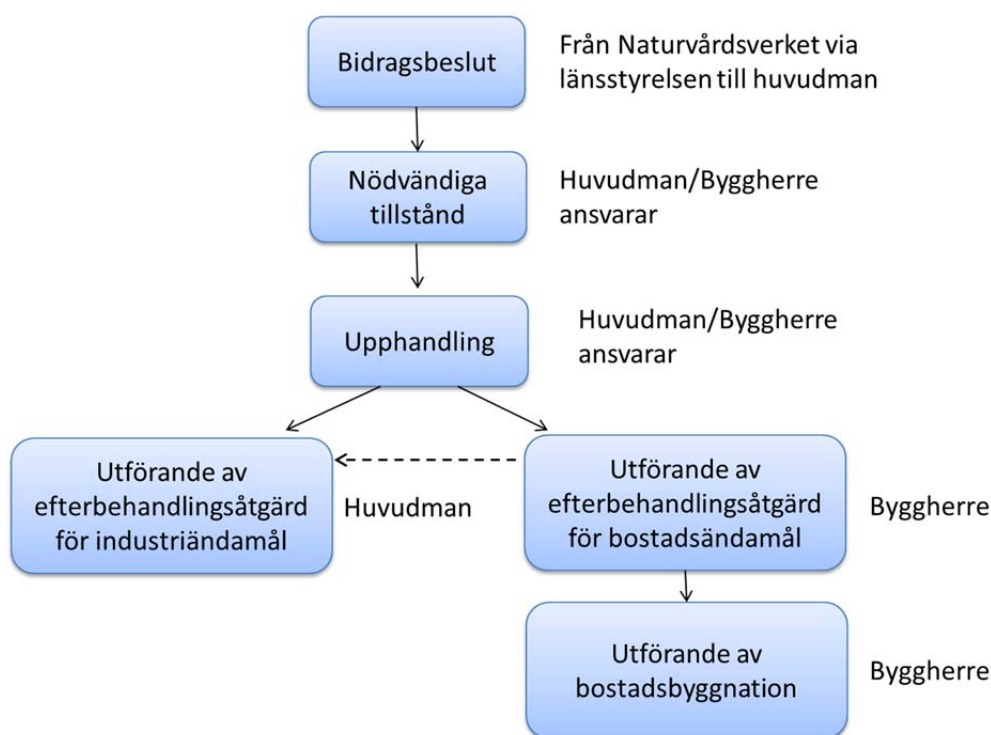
Bidragsbeslut

Från Naturvårdsverket via länsstyrelsen till huvudman

Nödvändiga tillstånd

Huvudman/Byggherre ansvarar

Upphandling

Huvudman/Byggherre ansvarar

Utförande av efterbehandlingsåtgärd för industriändamål

Huvudman

Utförande av efterbehandlingsåtgärd för bostadsändamål

Byggherre

Utförande av bostadsbyggnation

Byggherre